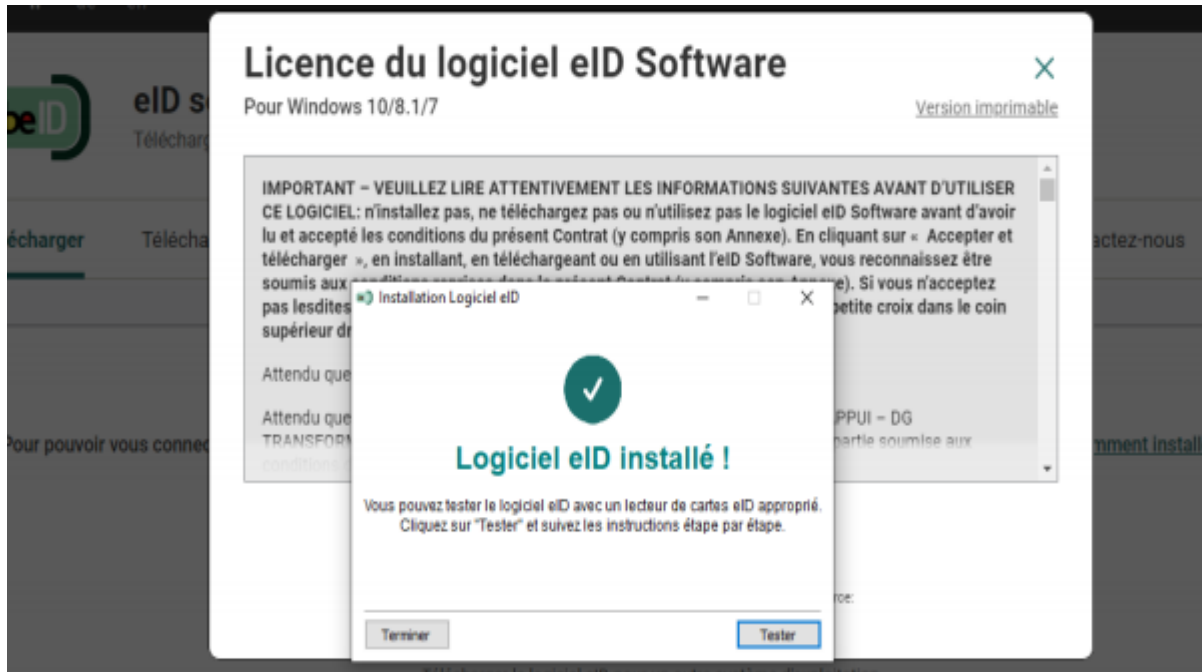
beID

eID s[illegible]

Téléchar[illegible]

écharger

Télécha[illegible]

actez-nous

Pour pouvoir vous connec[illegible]

mment install

Licence du logiciel eID Software

Pour Windows 10/8.1/7

Version imprimable

×

IMPORTANT – VEUILLEZ LIRE ATTENTIVEMENT LES INFORMATIONS SUIVANTES AVANT D'UTILISER CE LOGICIEL: n'installez pas, ne téléchargez pas ou n'utilisez pas le logiciel eID Software avant d'avoir lu et accepté les conditions du présent Contrat (y compris son Annexe). En cliquant sur « Accepter et télécharger », en installant, en téléchargeant ou en utilisant l'eID Software, vous reconnaissez être soumis aux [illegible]e). Si vous n'acceptez pas lesdites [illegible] petite croix dans le coin supérieur dr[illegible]

Attendu que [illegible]

Attendu que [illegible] PPUI – DG TRANSFORM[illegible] partie soumise aux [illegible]

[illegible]rce:

Installation Logiciel eID

Logiciel eID installé !

Vous pouvez tester le logiciel eID avec un lecteur de cartes eID approprié. Cliquez sur "Tester" et suivez les instructions étape par étape.

Terminer

Tester